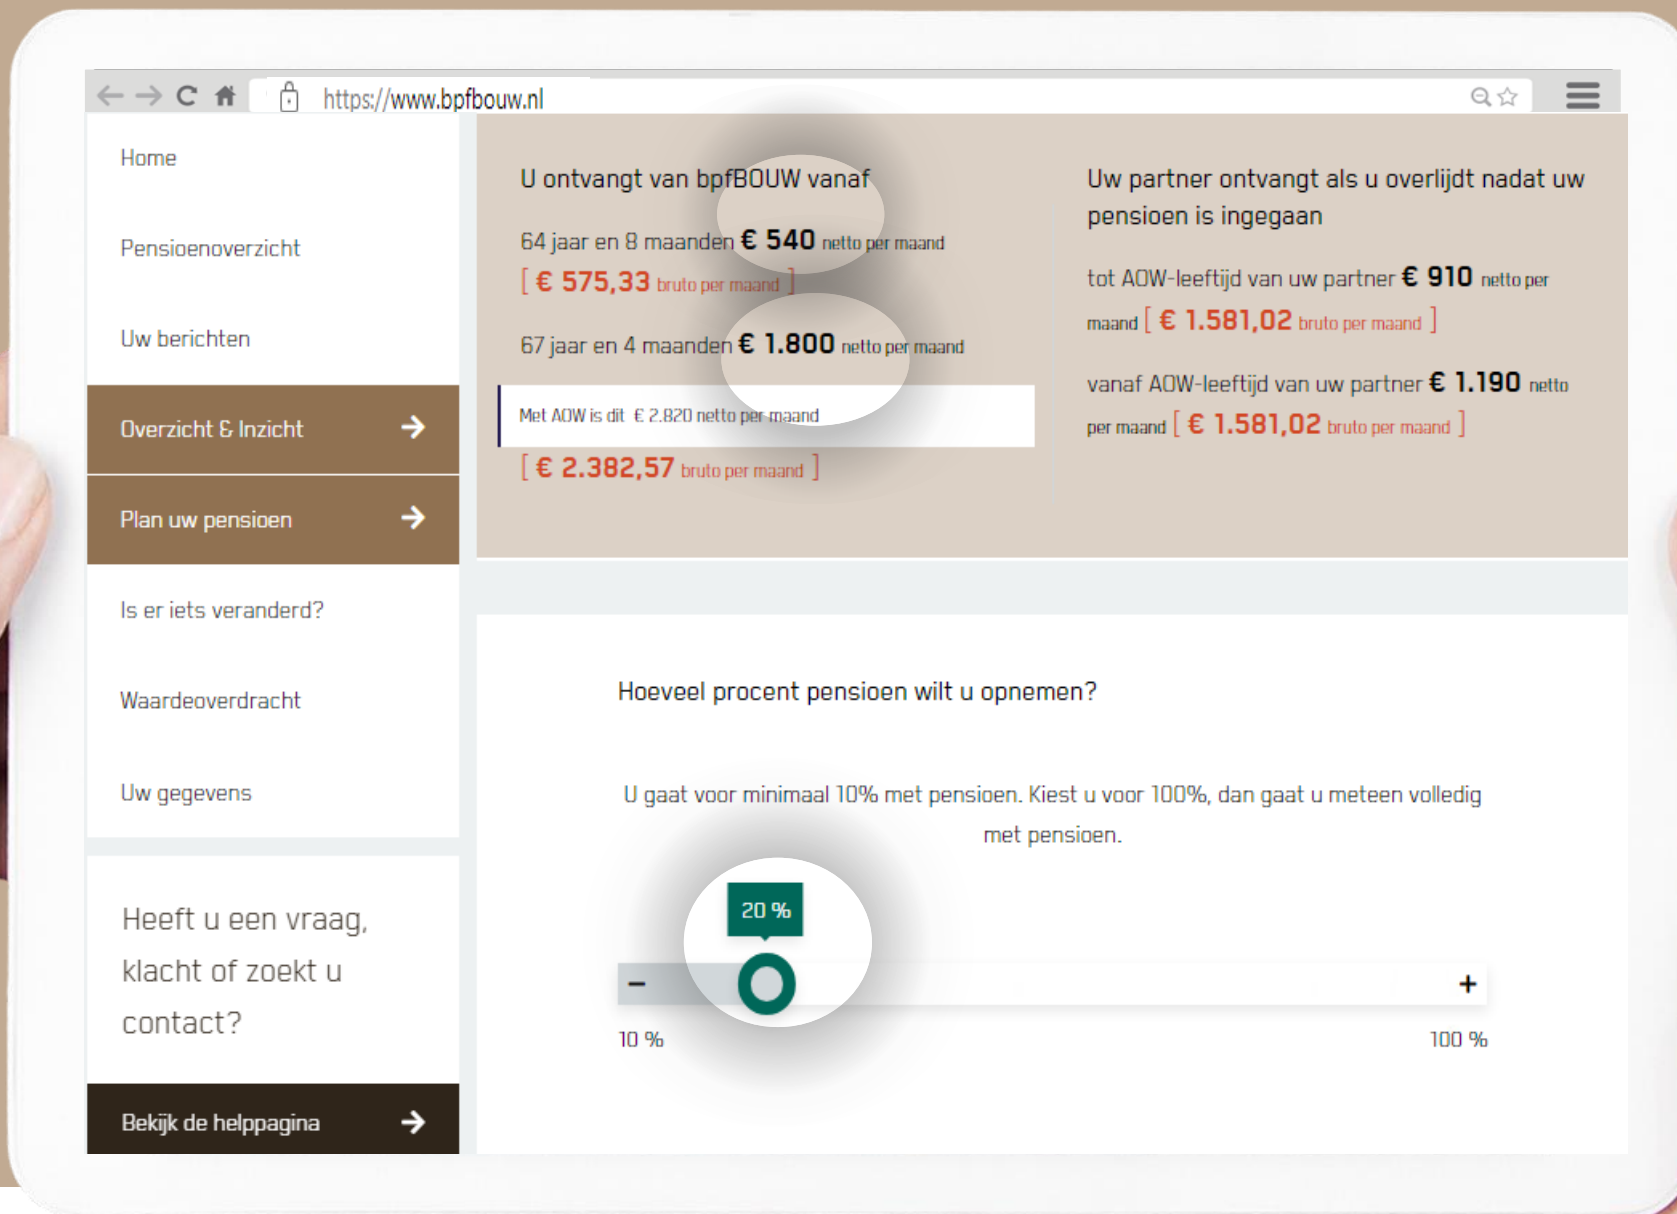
https://www.bpfbouw.nl

Home

Pensioenoverzicht

Uw berichten

Overzicht & Inzicht

Plan uw pensioen

Is er iets veranderd?

Waardeoverdracht

Uw gegevens

Heeft u een vraag, klacht of zoekt u contact?

Bekijk de helppagina

U ontvangt van bpfBOUW vanaf

64 jaar en 8 maanden € 540 netto per maand
[ € 575,33 bruto per maand ]

67 jaar en 4 maanden € 1.800 netto per maand

Met AOW is dit € 2.820 netto per maand
[ € 2.382,57 bruto per maand ]

Uw partner ontvangt als u overlijdt nadat uw pensioen is ingegaan

tot AOW-leeftijd van uw partner € 910 netto per maand [ € 1.581,02 bruto per maand ]

vanaf AOW-leeftijd van uw partner € 1.190 netto per maand [ € 1.581,02 bruto per maand ]

Hoeveel procent pensioen wilt u opnemen?

U gaat voor minimaal 10% met pensioen. Kiest u voor 100%, dan gaat u meteen volledig met pensioen.

20 %

−

+

10 %

100 %